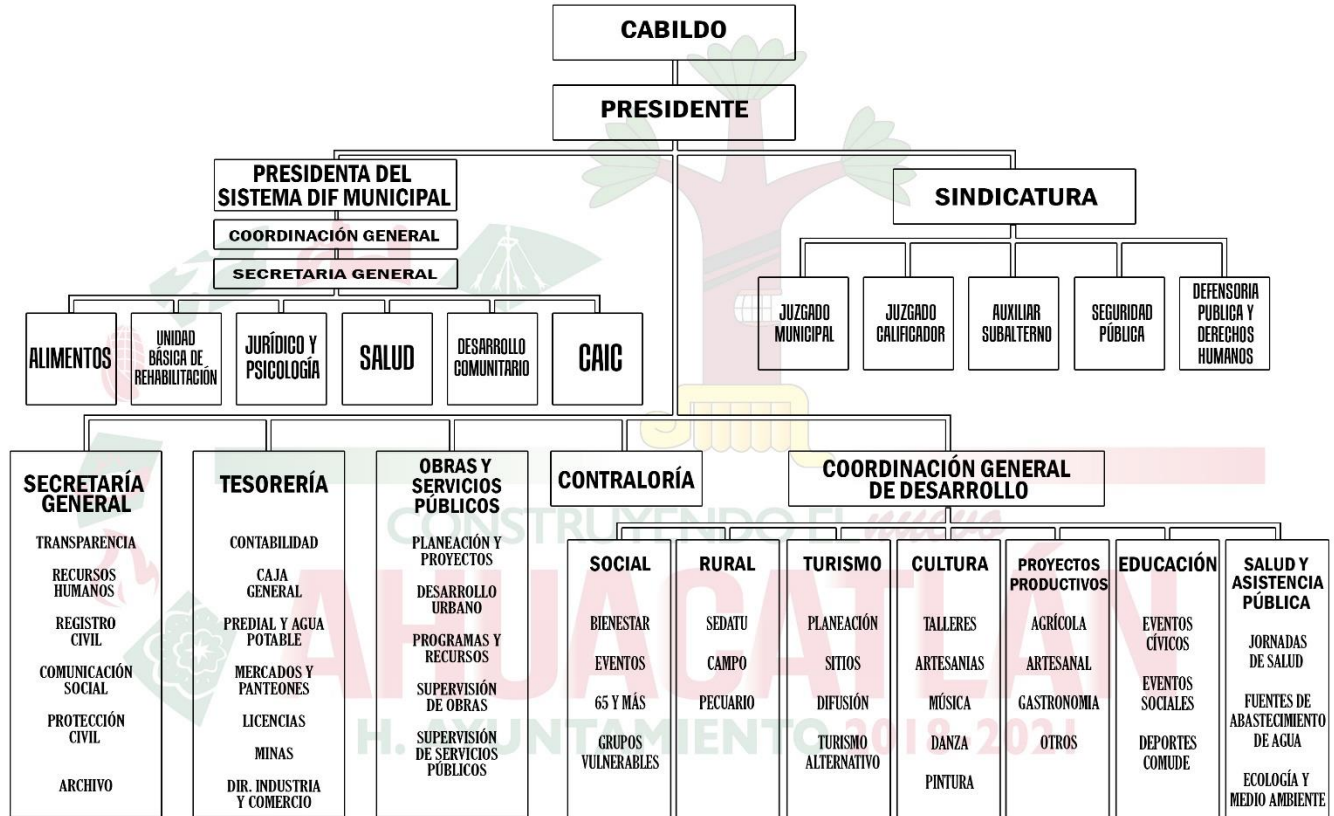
CABILDO

PRESIDENTE

PRESIDENTA DEL SISTEMA DIF MUNICIPAL

COORDINACIÓN GENERAL

SECRETARIA GENERAL

ALIMENTOS

UNIDAD BÁSICA DE REHABILITACIÓN

JURÍDICO Y PSICOLOGÍA

SALUD

DESARROLLO COMUNITARIO

CAIC

SINDICATURA

JUZGADO MUNICIPAL

JUZGADO CALIFICADOR

AUXILIAR SUBALTERNO

SEGURIDAD PÚBLICA

DEFENSORIA PUBLICA Y DERECHOS HUMANOS

SECRETARÍA GENERAL

TRANSPARENCIA

RECURSOS HUMANOS

REGISTRO CIVIL

COMUNICACIÓN SOCIAL

PROTECCIÓN CIVIL

ARCHIVO

TESORERÍA

CONTABILIDAD

CAJA GENERAL

PREDIAL Y AGUA POTABLE

MERCADOS Y PANTEONES

LICENCIAS

MINAS

DIR. INDUSTRIA Y COMERCIO

OBRAS Y SERVICIOS PÚBLICOS

PLANEACIÓN Y PROYECTOS

DESARROLLO URBANO

PROGRAMAS Y RECURSOS

SUPERVISIÓN DE OBRAS

SUPERVISIÓN DE SERVICIOS PÚBLICOS

CONTRALORÍA

COORDINACIÓN GENERAL DE DESARROLLO

SOCIAL

BIENESTAR

EVENTOS

65 Y MÁS

GRUPOS VULNERABLES

RURAL

SEDATU

CAMPO

PECUARIO

TURISMO

PLANEACIÓN

SITIOS

DIFUSIÓN

TURISMO ALTERNATIVO

CULTURA

TALLERES

ARTESANIAS

MÚSICA

DANZA

PINTURA

PROYECTOS PRODUCTIVOS

AGRÍCOLA

ARTESANAL

GASTRONOMIA

OTROS

EDUCACIÓN

EVENTOS CÍVICOS

EVENTOS SOCIALES

DEPORTES COMUDE

SALUD Y ASISTENCIA PÚBLICA

JORNADAS DE SALUD

FUENTES DE ABASTECIMIENTO DE AGUA

ECOLOGÍA Y MEDIO AMBIENTE

CONSTRUYENDO EL nuevo

AHUACATLÁN

H. AYUNTAMIENTO 2018-2021